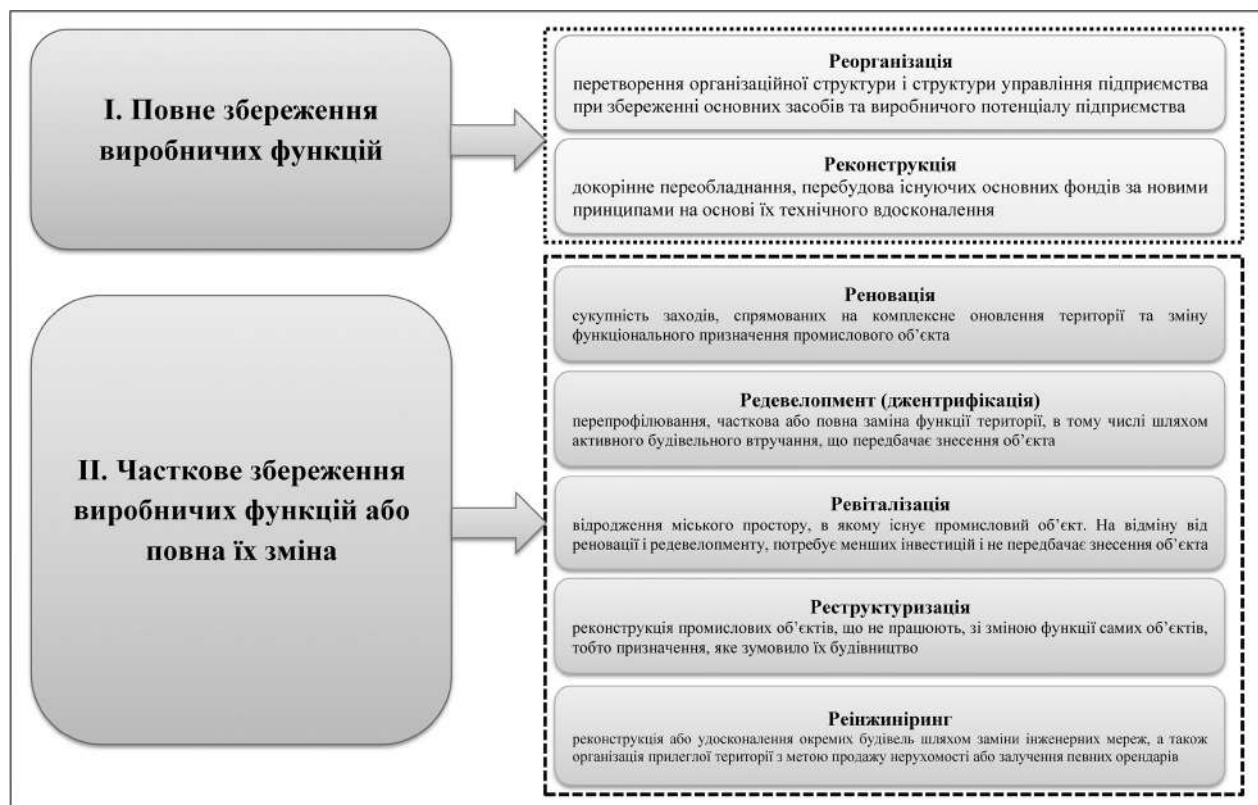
I. Повне збереження виробничих функцій

Реорганізація
перетворення організаційної структури і структури управління підприємства при збереженні основних засобів та виробничого потенціалу підприємства

Реконструкція
докорінне переобладнання, перебудова існуючих основних фондів за новими принципами на основі їх технічного вдосконалення

II. Часткове збереження виробничих функцій або повна їх зміна

Реновація
сукупність заходів, спрямованих на комплексне оновлення території та зміну функціонального призначення промислового об'єкта

Редевелопмент (джентрифікація)
перепрофілювання, часткова або повна заміна функції території, в тому числі шляхом активного будівельного втручання, що передбачає знесення об'єкта

Ревіталізація
відродження міського простору, в якому існує промисловий об'єкт. На відміну від реновації і редевелопменту, потребує менших інвестицій і не передбачає знесення об'єкта

Реструктуризація
реконструкція промислових об'єктів, що не працюють, зі зміною функції самих об'єктів, тобто призначення, яке зумовило їх будівництво

Реінжиніринг
реконструкція або удосконалення окремих будівель шляхом заміни інженерних мереж, а також організація прилеглої території з метою продажу нерухомості або залучення певних орендарів